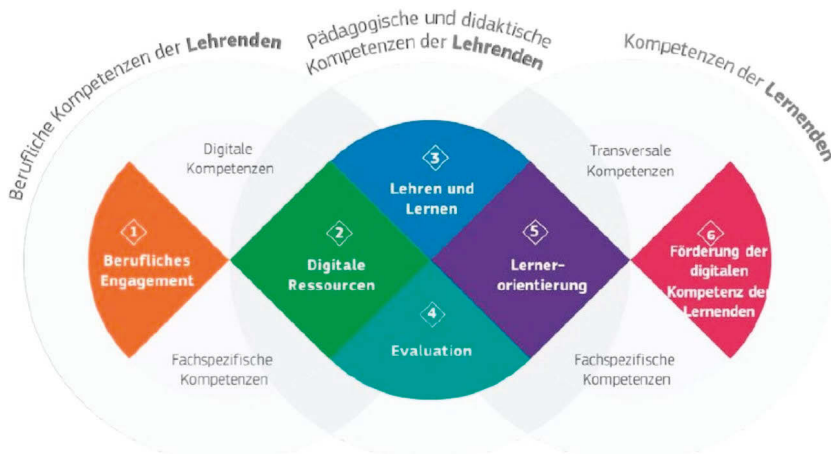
Berufliche Kompetenzen der Lehrenden

Pädagogische und didaktische Kompetenzen der Lehrenden

Kompetenzen der Lernenden

Digitale Kompetenzen

Transversale Kompetenzen

1 Berufliches Engagement

2 Digitale Ressourcen

3 Lehren und Lernen

4 Evaluation

5 Lernerorientierung

6 Förderung der digitalen Kompetenz der Lernenden

Fachspezifische Kompetenzen

Fachspezifische Kompetenzen